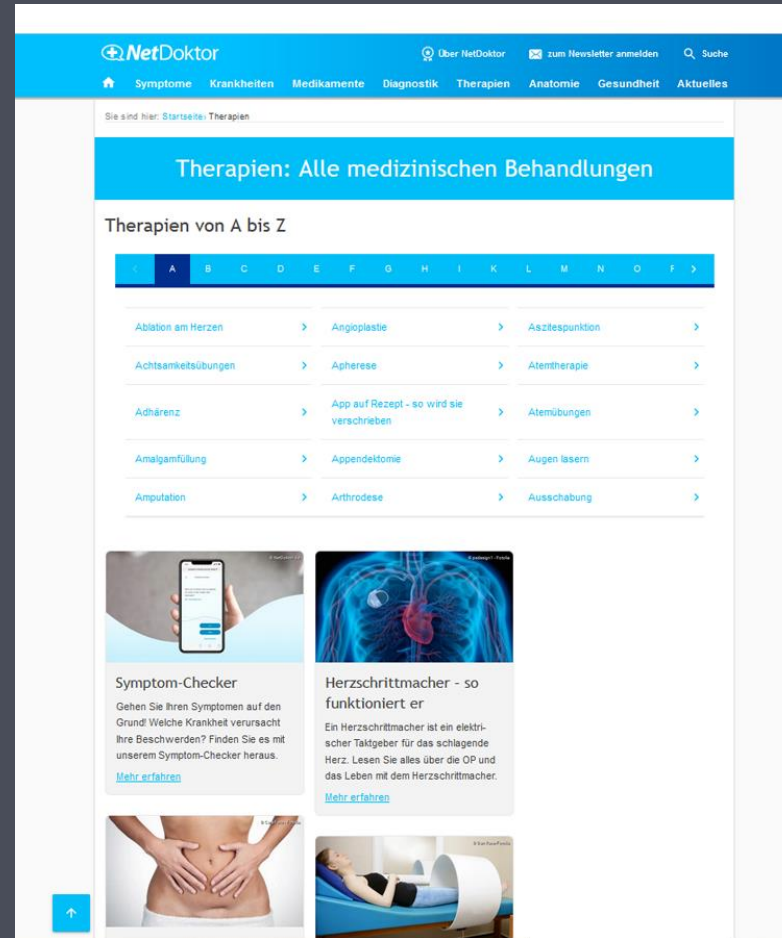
NetDoktor

Über NetDoktor   zum Newsletter anmelden   Suche

Symptome   Krankheiten   Medikamente   Diagnostik   Therapien   Anatomie   Gesundheit   Aktuelles

Sie sind hier: Startseite › Therapien

Therapien: Alle medizinischen Behandlungen

Therapien von A bis Z

‹ A B C D E F G H I K L M N O P ›

| | | |
|---|---|---|
| Ablation am Herzen › | Angioplastie › | Aszitespunktion › |
| Achtsamkeitsübungen › | Apherese › | Atemtherapie › |
| Adhärenz › | App auf Rezept - so wird sie verschrieben › | Atemübungen › |
| Amalgamfüllung › | Appendektomie › | Augen lasern › |
| Amputation › | Arthrodese › | Ausschabung › |

Symptom-Checker

Gehen Sie Ihren Symptomen auf den Grund! Welche Krankheit verursacht Ihre Beschwerden? Finden Sie es mit unserem Symptom-Checker heraus.

Mehr erfahren

Herzschrittmacher - so funktioniert er

Ein Herzschrittmacher ist ein elektrischer Taktgeber für das schlagende Herz. Lesen Sie alles über die OP und das Leben mit dem Herzschrittmacher.

Mehr erfahren